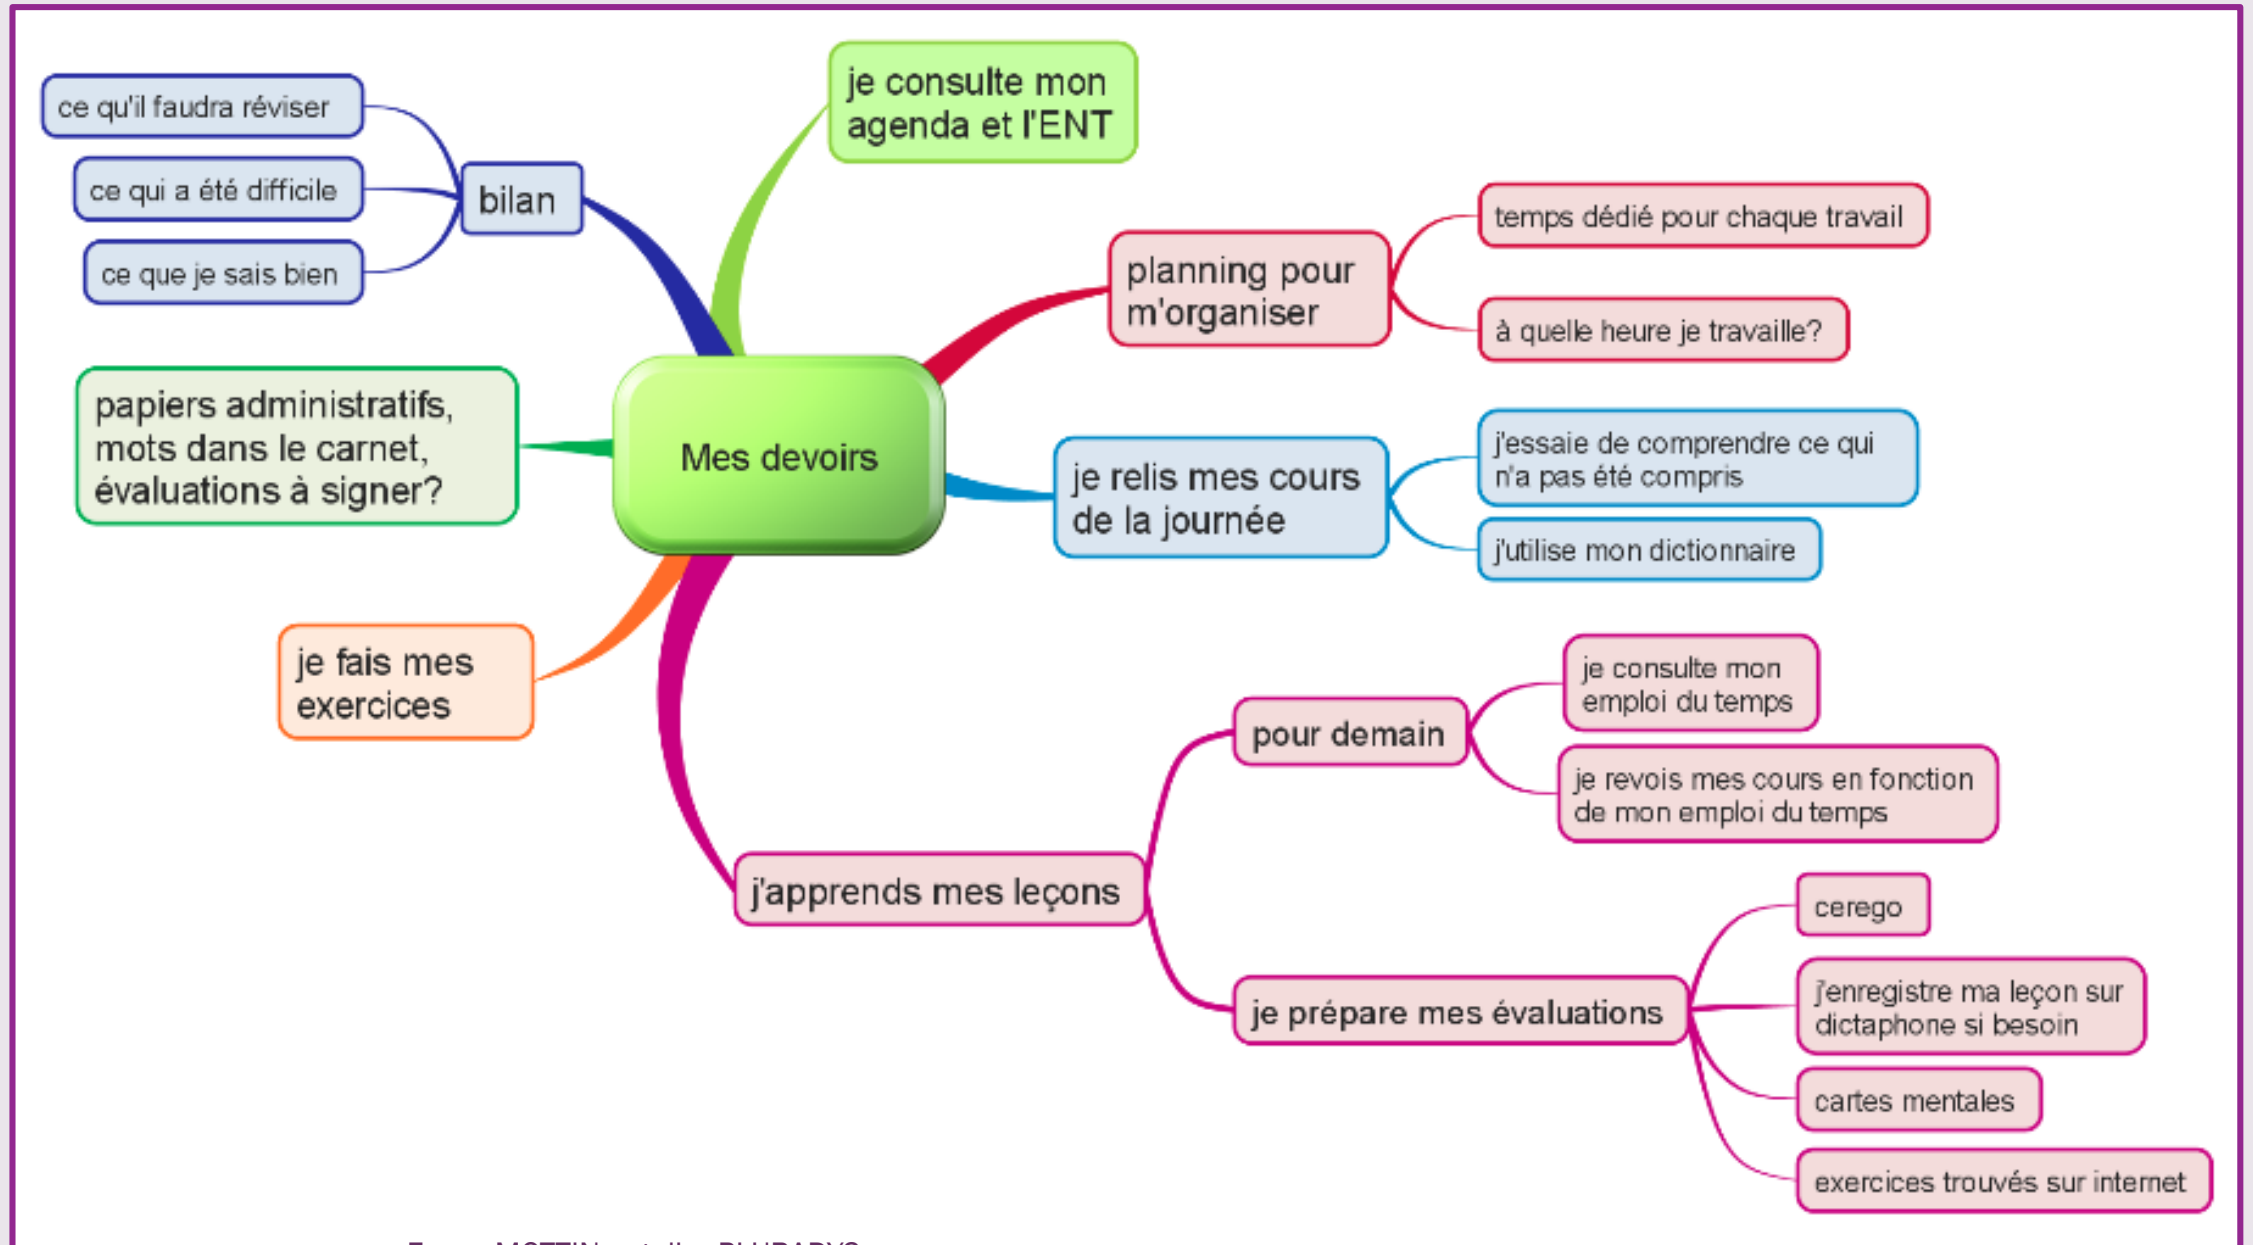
Mes devoirs

bilan

ce qu'il faudra réviser

ce qui a été difficile

ce que je sais bien

je consulte mon agenda et l'ENT

planning pour m'organiser

temps dédié pour chaque travail

à quelle heure je travaille?

papiers administratifs, mots dans le carnet, évaluations à signer?

je relis mes cours de la journée

j'essaie de comprendre ce qui n'a pas été compris

j'utilise mon dictionnaire

je fais mes exercices

j'apprends mes leçons

pour demain

je consulte mon emploi du temps

je revois mes cours en fonction de mon emploi du temps

je prépare mes évaluations

cerego

j'enregistre ma leçon sur dictaphone si besoin

cartes mentales

exercices trouvés sur internet

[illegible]